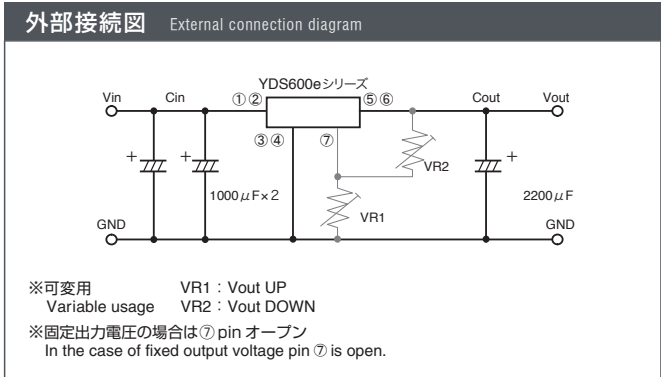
外部接続図 External connection diagram

YDS600eシリーズ

Vin

Cin

①②

⑤⑥

Cout

Vout

③④

⑦

+

+

+

1000$\mu$F×2

VR2

VR1

2200$\mu$F

GND

GND

※可変用 VR1：Vout UP
Variable usage VR2：Vout DOWN

※固定出力電圧の場合は⑦pin オープン
In the case of fixed output voltage pin ⑦ is open.